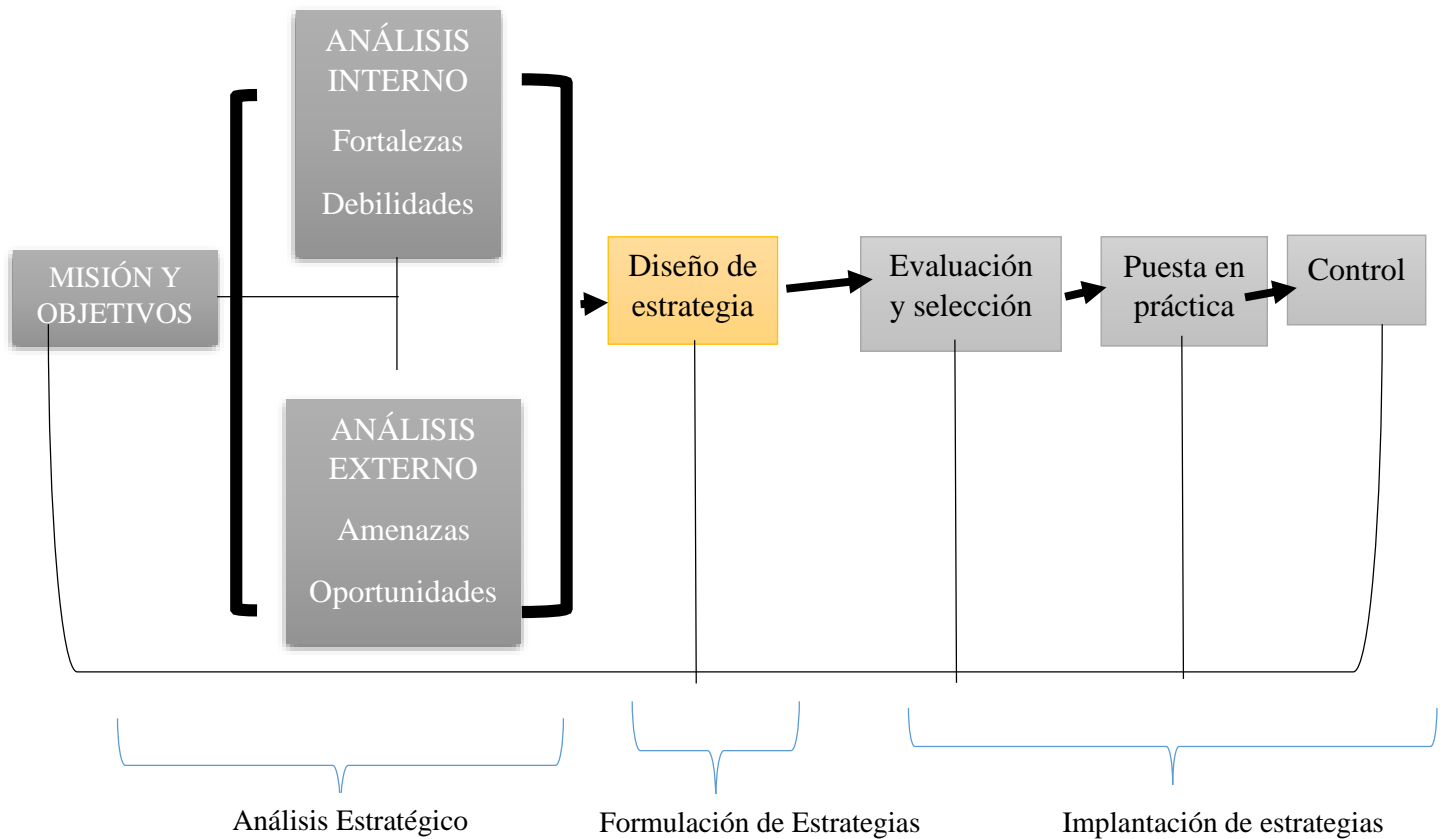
ANÁLISIS INTERNO
Fortalezas
Debilidades

MISIÓN Y OBJETIVOS

ANÁLISIS EXTERNO
Amenazas
Oportunidades

Diseño de estrategia

Evaluación y selección

Puesta en práctica

Control

Análisis Estratégico

Formulación de Estrategias

Implantación de estrategias